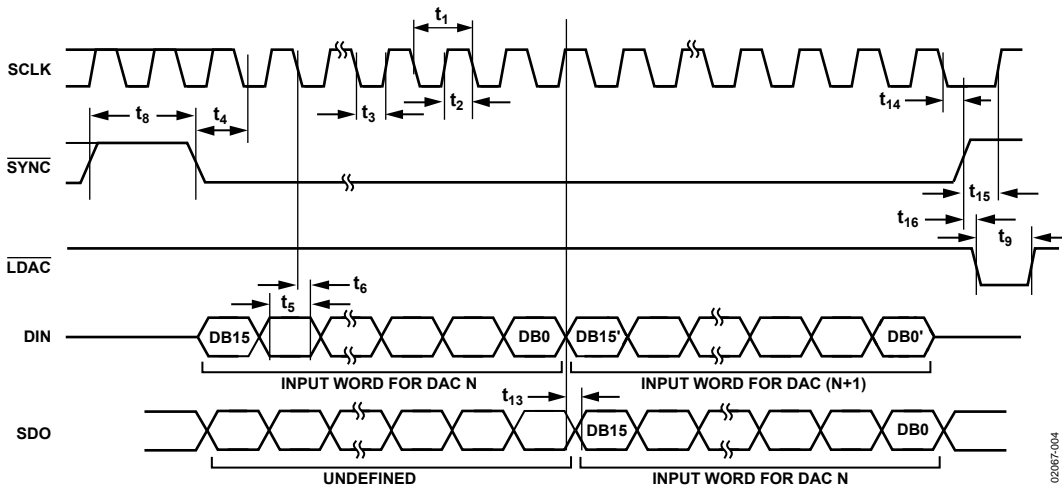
$t_1$

SCLK

$t_8$

$t_4$

$t_3$

$t_2$

$t_{14}$

$\overline{SYNC}$

$t_{15}$

$t_{16}$

$t_9$

$\overline{LDAC}$

$t_6$

$t_5$

DIN

DB15

DB0

DB15'

DB0'

INPUT WORD FOR DAC N

INPUT WORD FOR DAC (N+1)

$t_{13}$

SDO

DB15

DB0

UNDEFINED

INPUT WORD FOR DAC N

02067-004